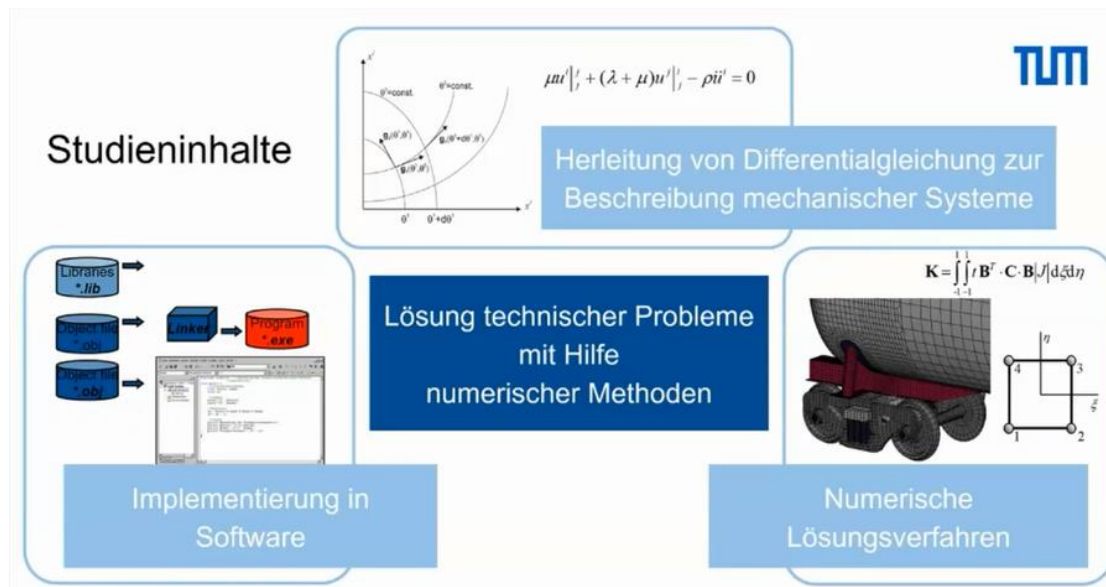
TUM

Studieninhalte

$x^2$

$\theta^2$=const.

$\theta^1$=const.

$g_2(\theta^1,\theta^2)$

$g_2(\theta^1+d\theta^1,\theta^2)$

$g_1(\theta^1,\theta^2)$

$\theta^1$

$\theta^1+d\theta^1$

$x^1$

$\mu u^i\big|_j^j + (\lambda+\mu)u^j\big|_j^i - \rho\ddot{u}^i = 0$

Herleitung von Differentialgleichung zur Beschreibung mechanischer Systeme

Libraries *.lib

Object file *.obj

Object file *.obj

Linker

Program *.exe

Lösung technischer Probleme mit Hilfe numerischer Methoden

$\mathbf{K} = \int_{-1}^{1}\int_{-1}^{1} t\,\mathbf{B}^T \cdot \mathbf{C} \cdot \mathbf{B}|J|\,d\xi\,d\eta$

$\eta$

$\xi$

4

3

1

2

Implementierung in Software

Numerische Lösungsverfahren